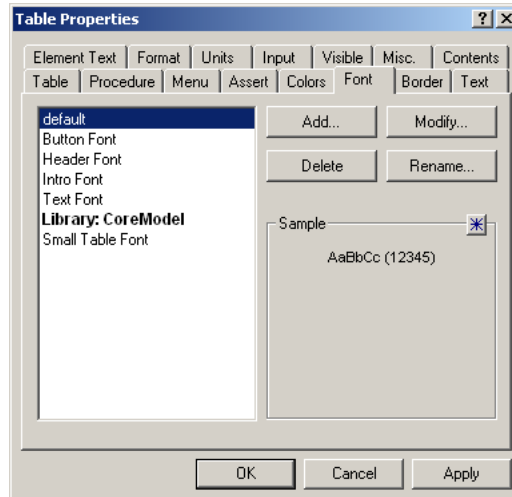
Table Properties

?

X

Element Text | Format | Units | Input | Visible | Misc. | Contents

Table | Procedure | Menu | Assert | Colors | Font | Border | Text

default
Button Font
Header Font
Intro Font
Text Font
**Library: CoreModel**
Small Table Font

Add...

Modify...

Delete

Rename...

Sample

AaBbCc (12345)

OK

Cancel

Apply